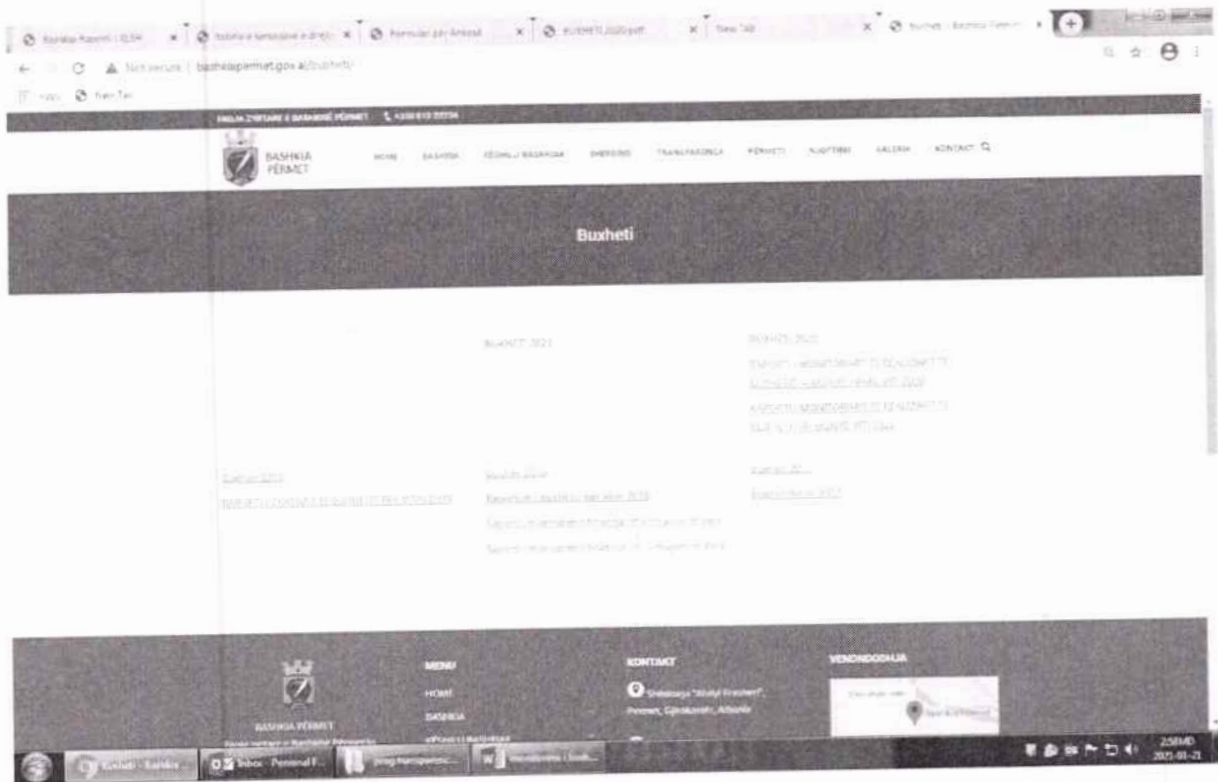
Bashkia Përmet | ELSH | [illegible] | Formular për Ankesë | BUXHETI 2020.pdf | New Tab | Buxheti - Bashkia Përmet

Not secure | bashkiapermet.gov.al/buxheti/

Apps New Tab

FAQJA ZYRTARE E BASHKISË PËRMET +355 813 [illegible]

BASHKIA PËRMET

HOME BASHKIA KËSHILLI BASHKIAK SHERBIME TRANSPARENCA PËRMETI NJOFTIME GALERIA KONTAKT

Buxheti

BUXHETI 2021

BUXHETI 2020

RAPORTI I MONITORIMIT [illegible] BUXHETIT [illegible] 2020

RAPORTI I MONITORIMIT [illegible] BUXHETIT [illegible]

Buxheti 2019

RAPORTI I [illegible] BUXHETIT PER VITIN 2019

Buxheti 2018

Raporti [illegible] per vitin 2018

Raporti i monitorimit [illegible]

Raporti i monitorimit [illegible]

Buxheti 20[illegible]

Buxheti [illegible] 2017

BASHKIA PËRMET

MENU

HOME

BASHKIA

KËSHILLI BASHKIAK

KONTAKT

Sheshi "Abdyl Frashëri", Përmet, Gjirokastër, Albania

VENDNDODHJA

Kontakt - Bashkia

Inbox - Personal F...

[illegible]

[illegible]

2:56 MD
2021-01-21